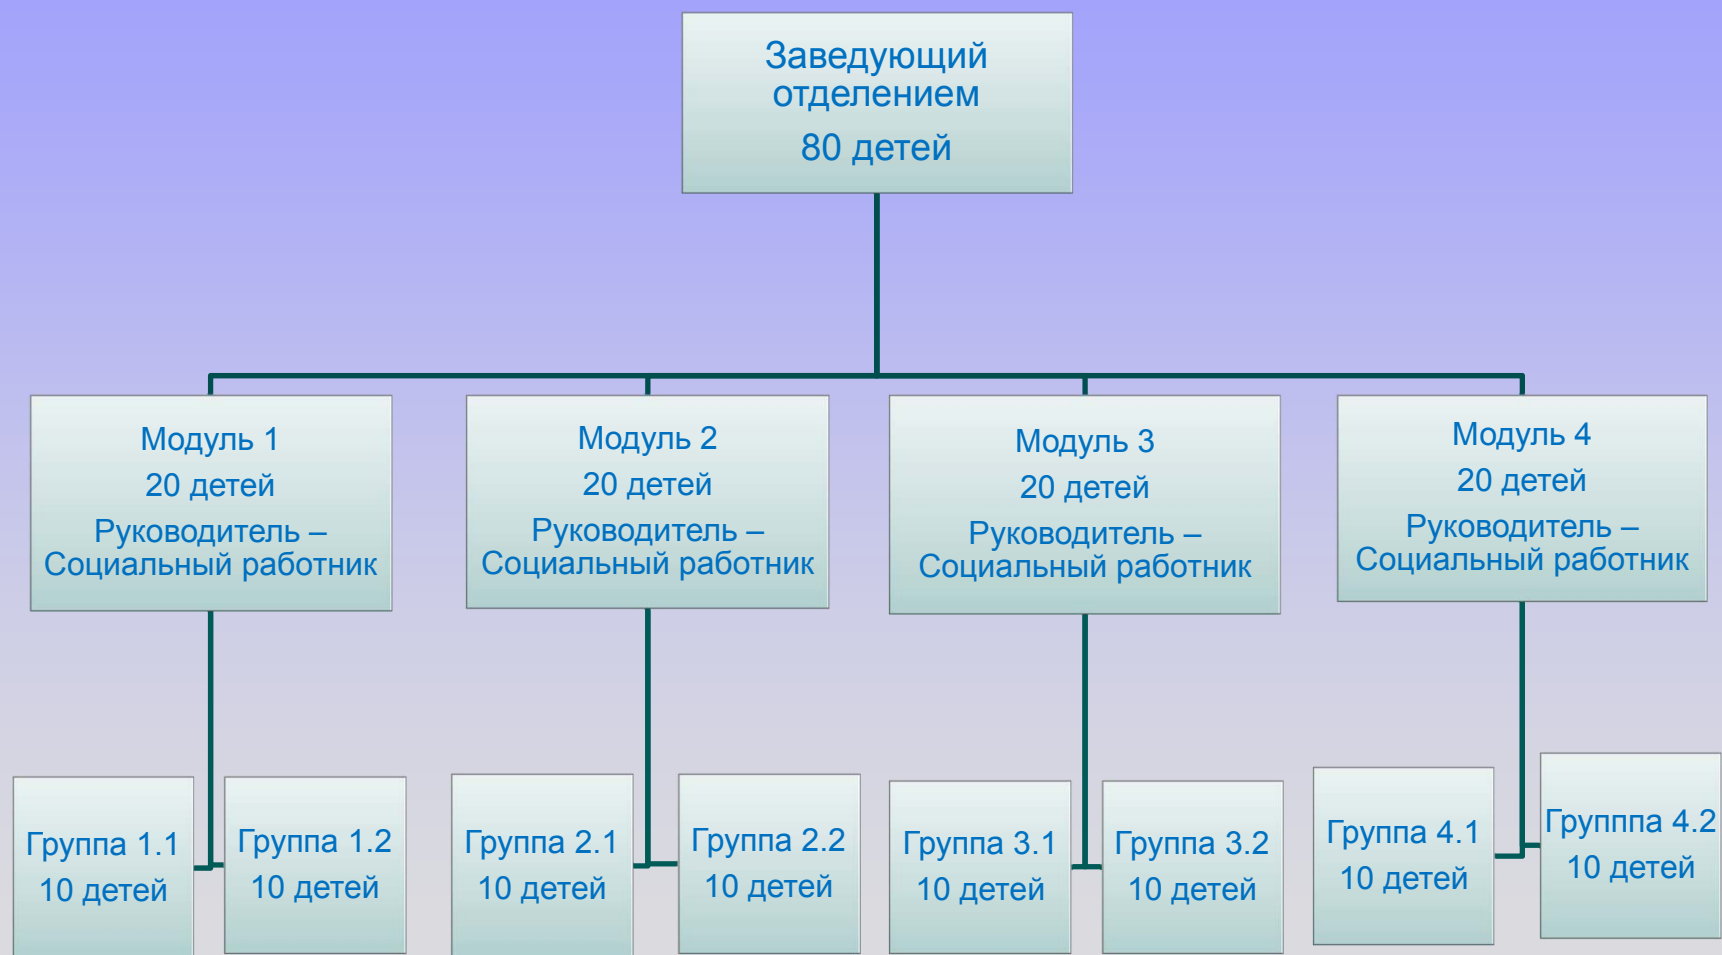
Заведующий отделением
80 детей

Модуль 1
20 детей
Руководитель – Социальный работник

Модуль 2
20 детей
Руководитель – Социальный работник

Модуль 3
20 детей
Руководитель – Социальный работник

Модуль 4
20 детей
Руководитель – Социальный работник

Группа 1.1
10 детей

Группа 1.2
10 детей

Группа 2.1
10 детей

Группа 2.2
10 детей

Группа 3.1
10 детей

Группа 3.2
10 детей

Группа 4.1
10 детей

Группа 4.2
10 детей